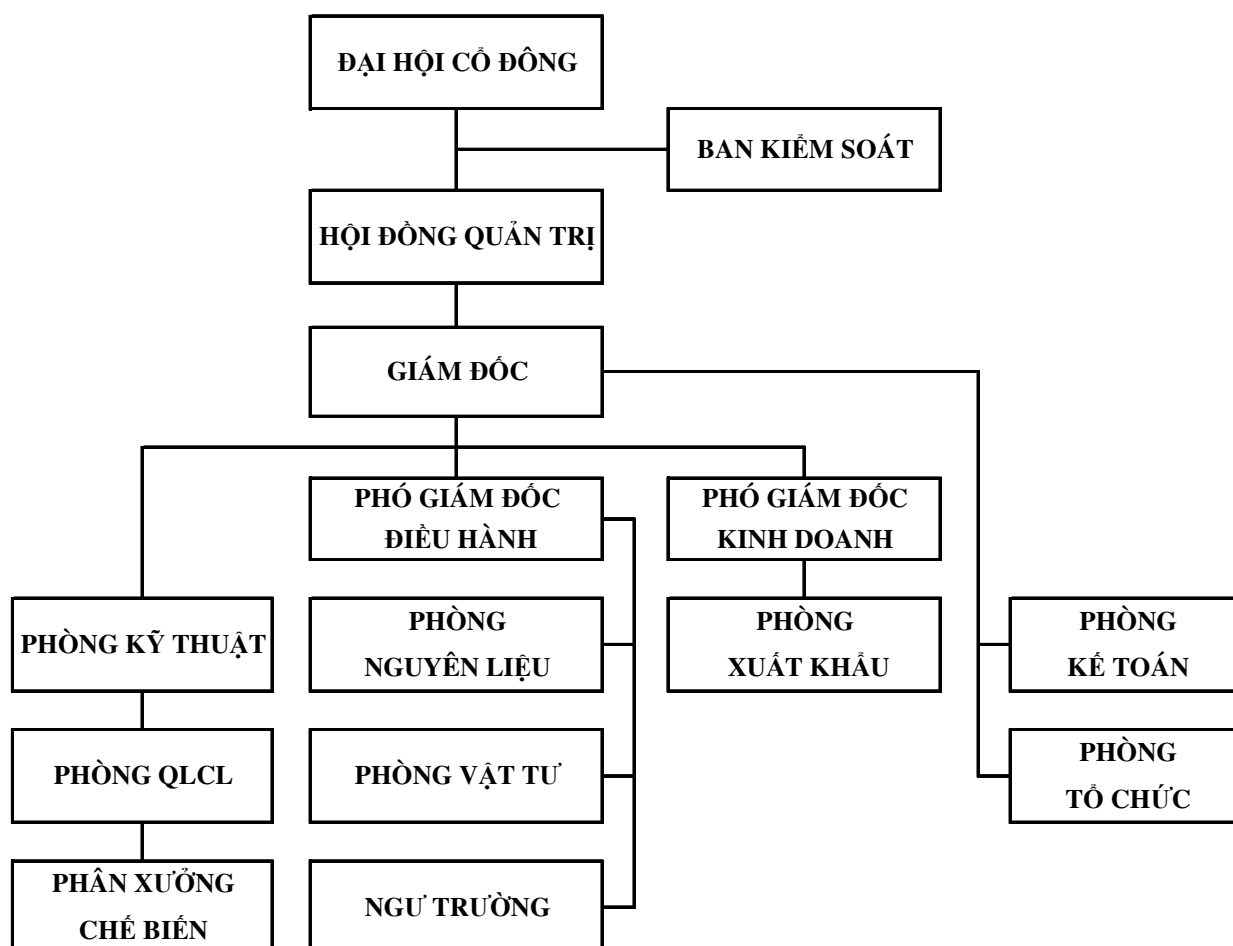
ĐẠI HỘI CỔ ĐÔNG

BAN KIỂM SOÁT

HỘI ĐỒNG QUẢN TRỊ

GIÁM ĐỐC

PHÓ GIÁM ĐỐC ĐIỀU HÀNH

PHÓ GIÁM ĐỐC KINH DOANH

PHÒNG KỸ THUẬT

PHÒNG NGUYÊN LIỆU

PHÒNG XUẤT KHẨU

PHÒNG KẾ TOÁN

PHÒNG QLCL

PHÒNG VẬT TƯ

PHÒNG TỔ CHỨC

PHÂN XƯỞNG CHẾ BIẾN

NGƯ TRƯỜNG